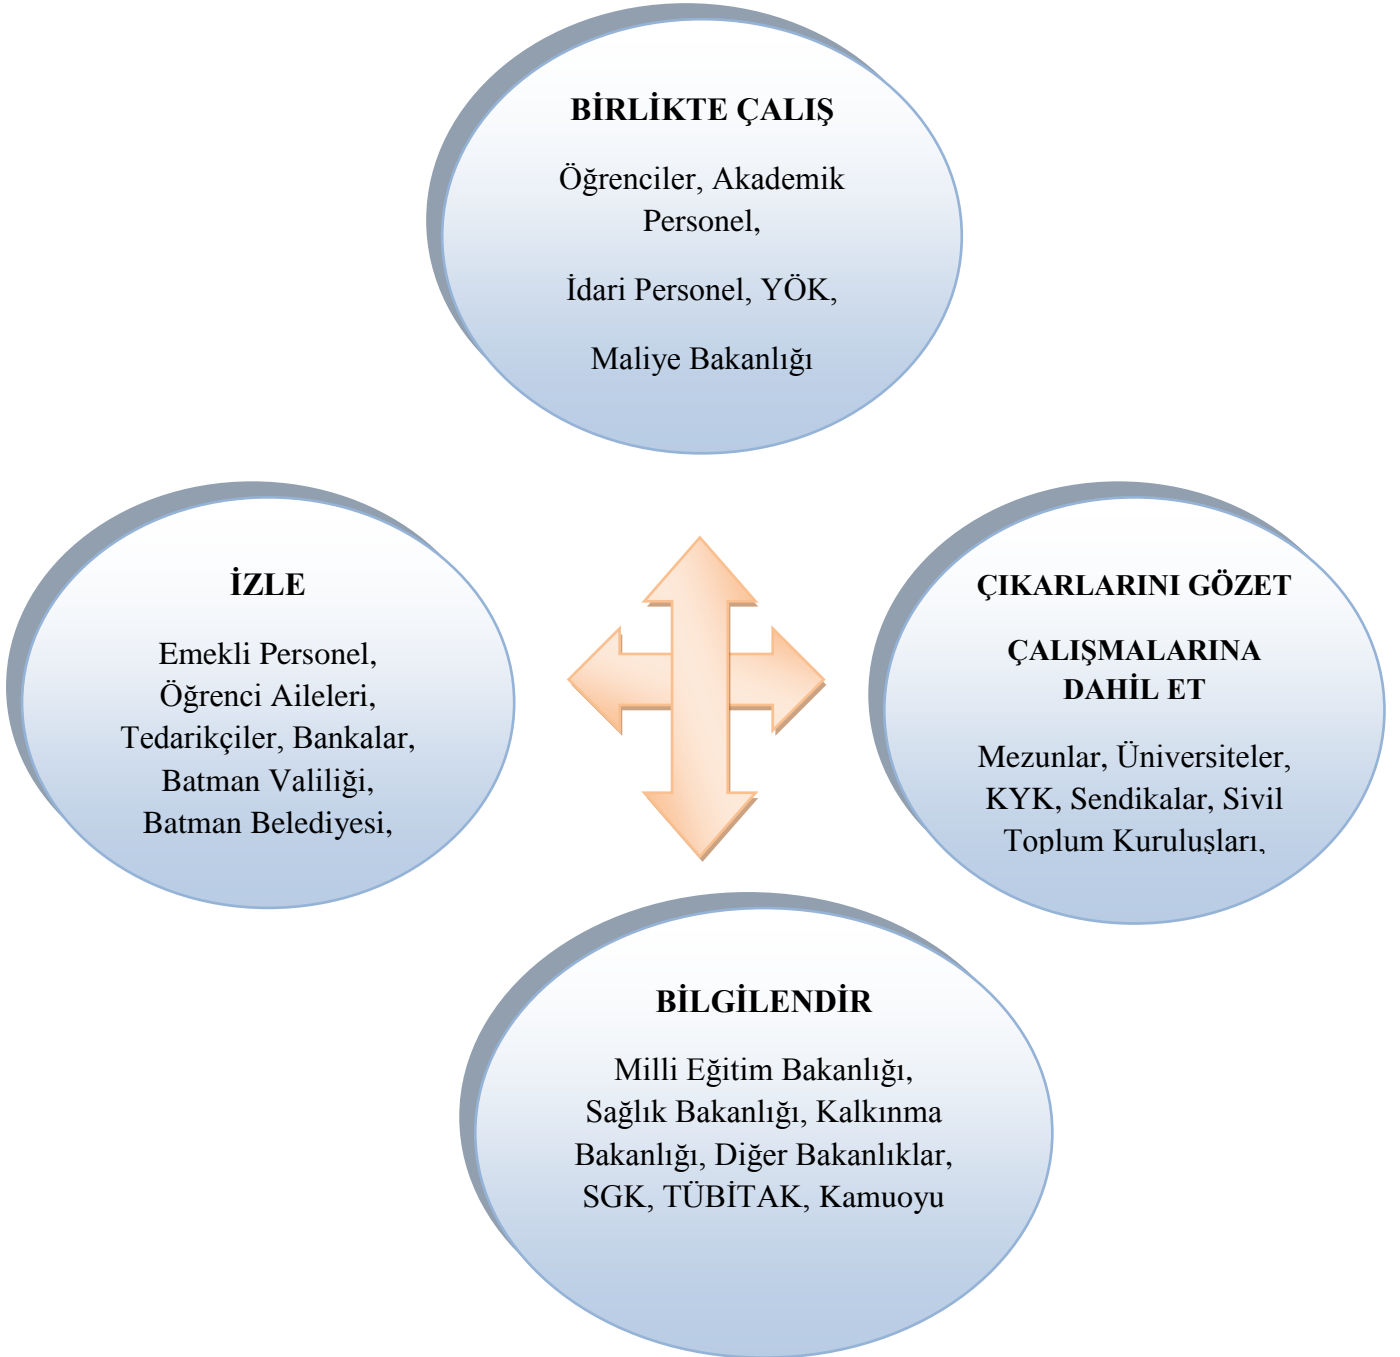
BİRLİKTE ÇALIŞ

Öğrenciler, Akademik Personel,

İdari Personel, YÖK,

Maliye Bakanlığı

İZLE

Emekli Personel, Öğrenci Aileleri, Tedarikçiler, Bankalar, Batman Valiliği, Batman Belediyesi,

ÇIKARLARINI GÖZET

ÇALIŞMALARINA DAHİL ET

Mezunlar, Üniversiteler, KYK, Sendikalar, Sivil Toplum Kuruluşları,

BİLGİLENDİR

Milli Eğitim Bakanlığı, Sağlık Bakanlığı, Kalkınma Bakanlığı, Diğer Bakanlıklar, SGK, TÜBİTAK, Kamuoyu